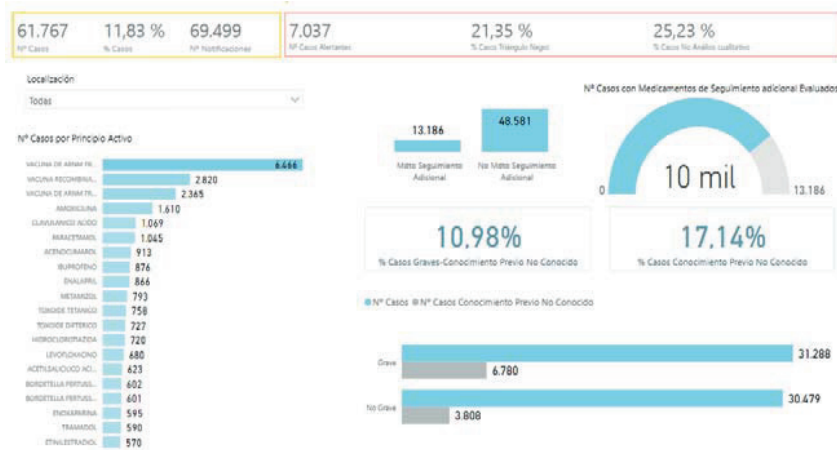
61.767
Nº Casos

11,83 %
% Casos

69.499
Nº Notificaciones

7.037
Nº Casos Alertantes

21,35 %
% Casos Triángulo Negro

25,23 %
% Casos No Análisis cualitativo

Localización
Todas

Nº Casos por Principio Activo

| | |
|---|---|
| VACUNA DE ARNM FR... | 6.666 |
| VACUNA RECOMBINA... | 2.820 |
| VACUNA DE ARNM FR... | 2.365 |
| AMOXICILINA | 1.610 |
| CLAVULANICO ACIDO | 1.069 |
| PARACETAMOL | 1.045 |
| ACENOCUMAROL | 913 |
| IBUPROFENO | 876 |
| ENALAPRIL | 866 |
| METAMIZOL | 793 |
| TOXOIDE TETANICO | 758 |
| TOXOIDE DIFTERICO | 727 |
| HIDROCLOROTIAZIDA | 720 |
| LEVOFLOXACINO | 680 |
| ACETILSALICILICO ACI... | 623 |
| BORDETELLA PERTUSS... | 602 |
| BORDETELLA PERTUSS... | 601 |
| ENOXAPARINA | 595 |
| TRAMADOL | 590 |
| ETINILESTRADIOL | 570 |

13.186
Mdto Seguimiento Adicional

48.581
No Mdto Seguimiento Adicional

Nº Casos con Medicamentos de Seguimiento adicional Evaluados

0
10 mil
13.186

10,98%
% Casos Graves-Conocimiento Previo No Conocido

17,14%
% Casos Conocimiento Previo No Conocido

● Nº Casos ● Nº Casos Conocimiento Previo No Conocido

Grave
31.288
6.780

No Grave
30.479
3.808